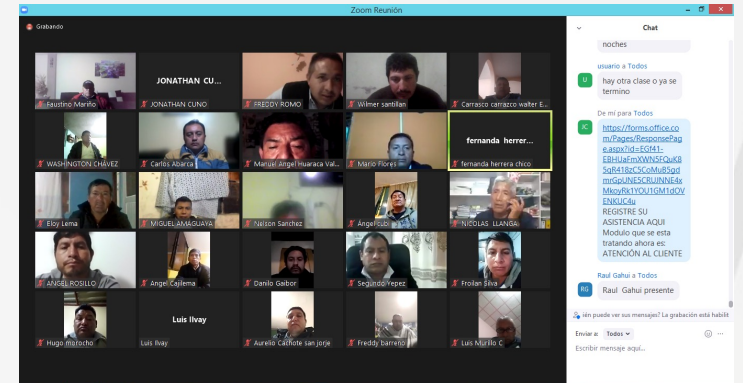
Zoom Reunión

Grabando

Faustino Mariño
JONATHAN CU...
JONATHAN CUNO
FREDDY ROMO
Wilmer santillan
Carrasco carrazco walter E...
WASHINGTON CHÁVEZ
Carlos Abarca
Manuel Angel Huaraca Val...
Mario Flores
fernanda herrer...
fernanda herrera chico
Eloy Lema
MIGUEL AMAGUAYA
Nelson Sanchez
Angel Lubi
NICOLAS LLANGA...
ANGEL ROSILLO
Angel Cajilema
Danilo Gaibor
Segundo Yepez
Froilan Silva
Luis Ilvay
Hugo morocho
Luis Ilvay
Aurelio Cachote san jorje
Freddy barreno
Luis Murillo C

Chat

noches

usuario a Todos
hay otra clase o ya se termino

De mí para Todos
https://forms.office.com/Pages/ResponsePage.aspx?id=EQf41-EBHUaFmXWNSFQuK85qR418zC5CoMu85gdmrGpUNE5CRUJNNE4xMkoyRk1YQU1GM1dOVENKUC4u
REGISTRE SU ASISTENCIA AQUI
Modulo que se esta tratando ahora es: ATENCIÓN AL CLIENTE

Raul Gahui a Todos
Raul Gahui presente

¿No puede ver sus mensajes? La grabación está habilit

Enviar a: Todos
Escribir mensaje aquí...